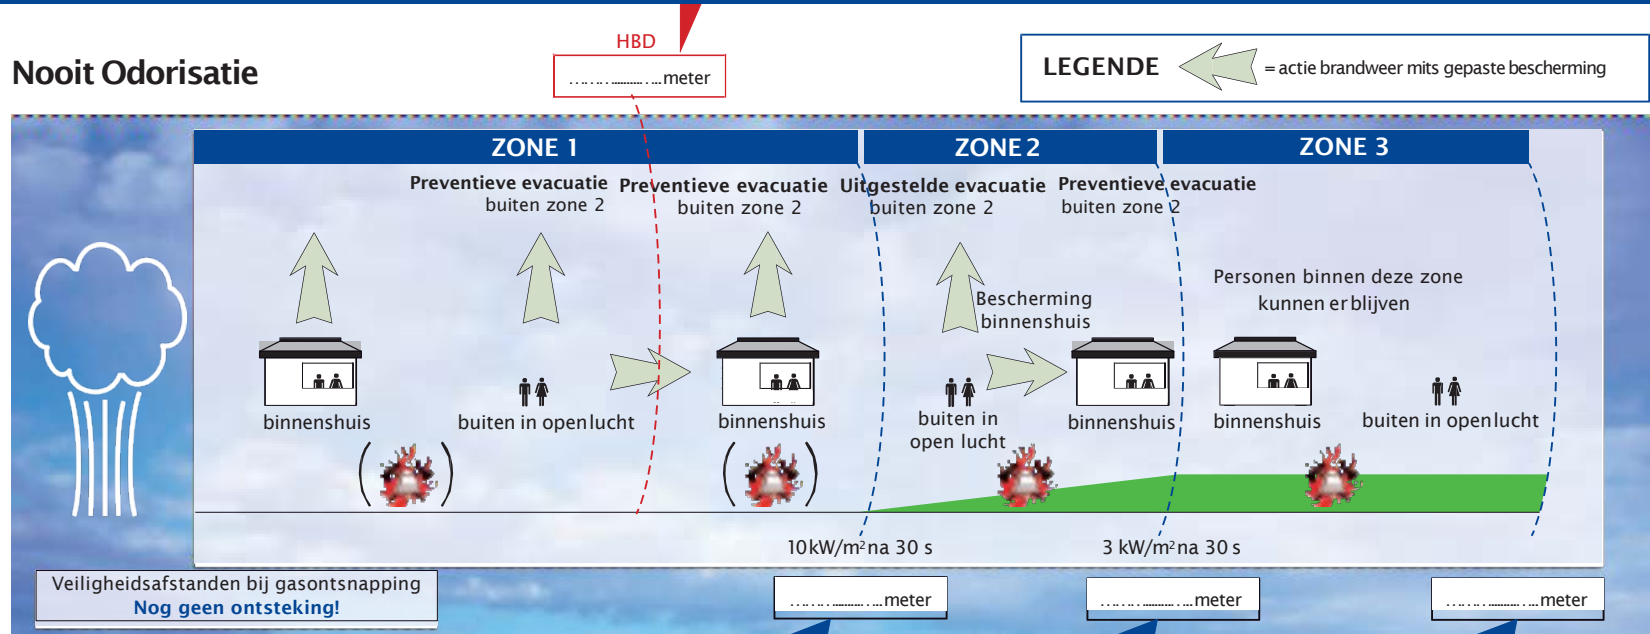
Nooit Odorisatie

HBD
……………meter

LEGENDE = actie brandweer mits gepaste bescherming

ZONE 1

ZONE 2

ZONE 3

Preventieve evacuatie buiten zone 2

Preventieve evacuatie buiten zone 2

Uitgestelde evacuatie buiten zone 2

Preventieve evacuatie buiten zone 2

Bescherming binnenshuis

Personen binnen deze zone kunnen er blijven

binnenshuis

buiten in openlucht

binnenshuis

buiten in open lucht

binnenshuis

binnenshuis

buiten in openlucht

10kW/m² na 30 s

3 kW/m² na 30 s

Veiligheidsafstanden bij gasontsnapping
Nog geen ontsteking!

……………meter

……………meter

……………meter